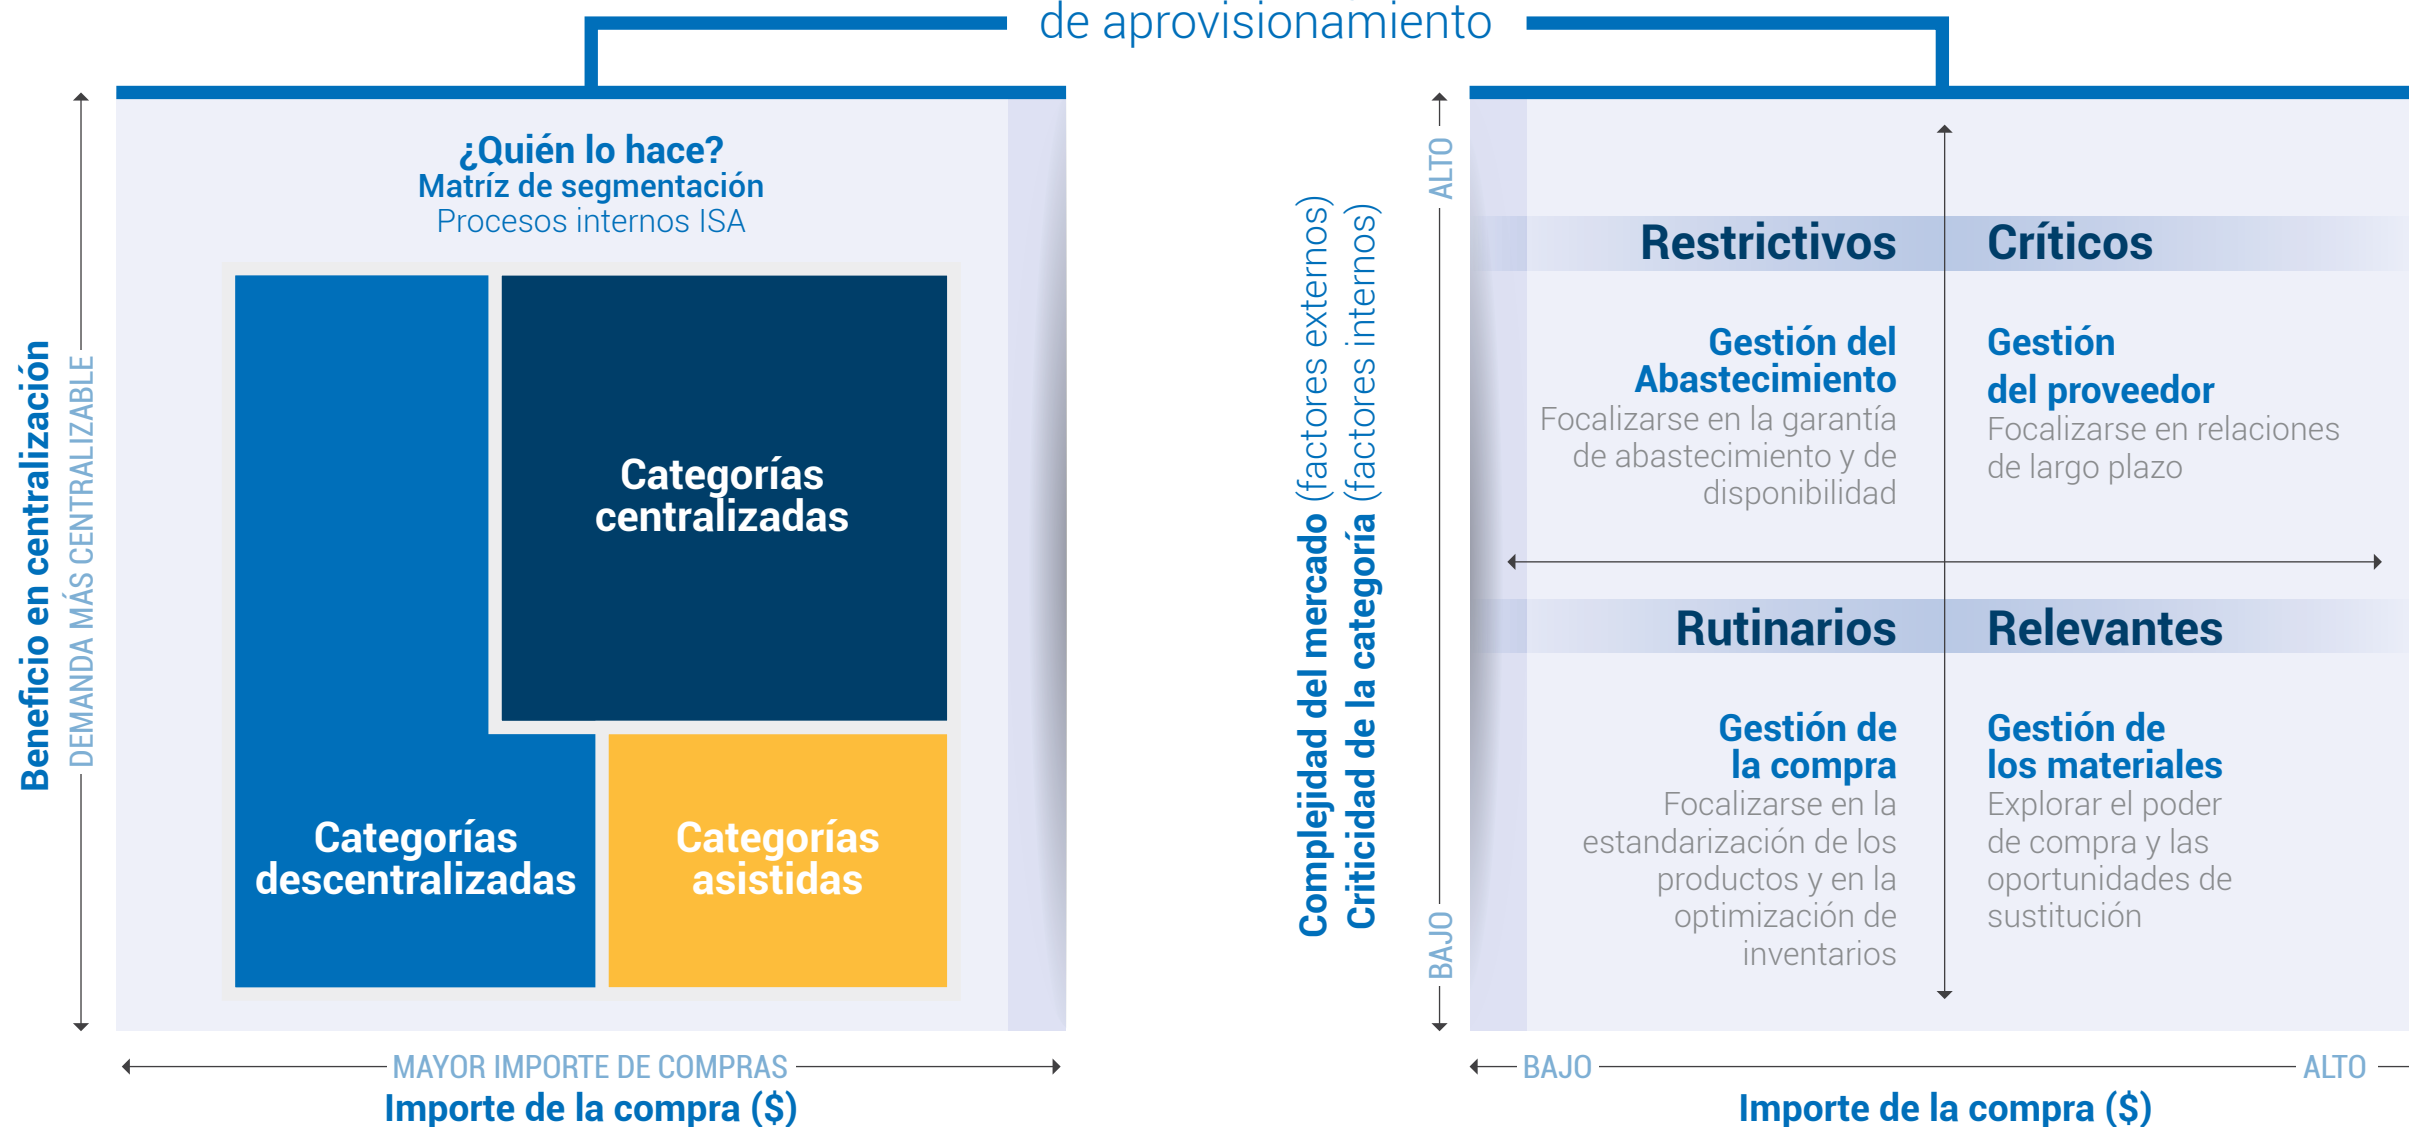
de aprovisionamiento

¿Quién lo hace?
Matríz de segmentación
Procesos internos ISA

Beneficio en centralización
DEMANDA MÁS CENTRALIZABLE

Categorías centralizadas

Categorías descentralizadas

Categorías asistidas

MAYOR IMPORTE DE COMPRAS
Importe de la compra ($)

Complejidad del mercado (factores externos)
Criticidad de la categoría (factores internos)

ALTO
BAJO

Restrictivos

Gestión del Abastecimiento
Focalizarse en la garantía de abastecimiento y de disponibilidad

Críticos

Gestión del proveedor
Focalizarse en relaciones de largo plazo

Rutinarios

Gestión de la compra
Focalizarse en la estandarización de los productos y en la optimización de inventarios

Relevantes

Gestión de los materiales
Explorar el poder de compra y las oportunidades de sustitución

BAJO
ALTO
Importe de la compra ($)